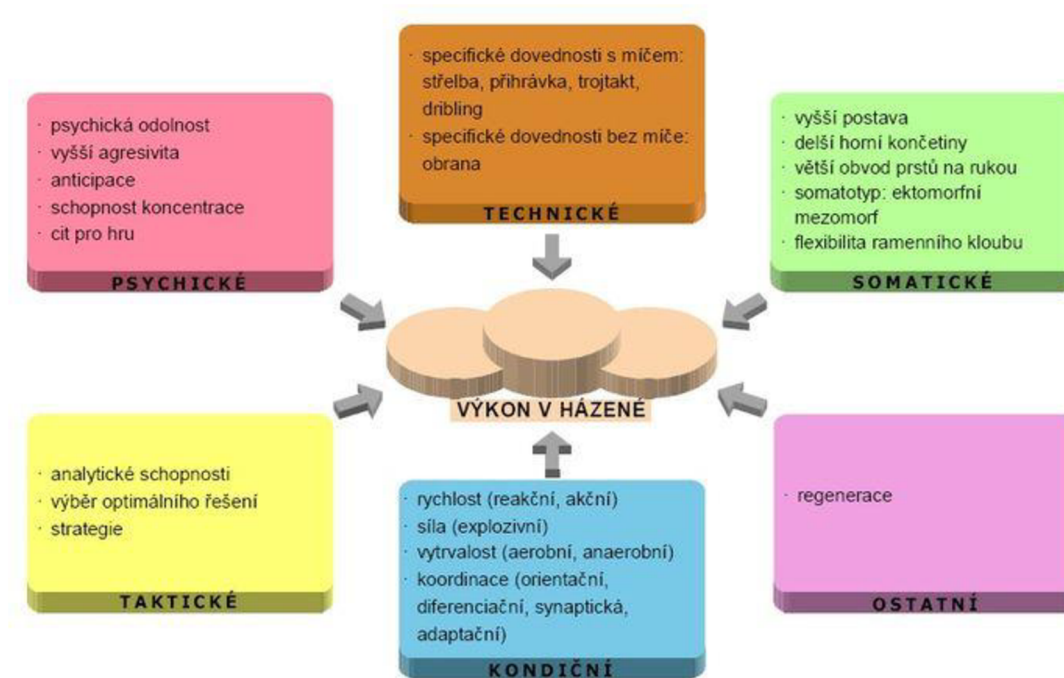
· specifické dovednosti s míčem: střelba, přihrávka, trojtakt, dribling
· specifické dovednosti bez míče: obrana

TECHNICKÉ

· psychická odolnost
· vyšší agresivita
· anticipace
· schopnost koncentrace
· cit pro hru

PSYCHICKÉ

· vyšší postava
· delší horní končetiny
· větší obvod prstů na rukou
· somatotyp: ektomorfní mezomorf
· flexibilita ramenního kloubu

SOMATICKÉ

VÝKON V HÁZENÉ

· analytické schopnosti
· výběr optimálního řešení
· strategie

TAKTICKÉ

· rychlost (reakční, akční)
· síla (explozivní)
· vytrvalost (aerobní, anaerobní)
· koordinace (orientační, diferenciační, synaptická, adaptační)

KONDIČNÍ

· regenerace

OSTATNÍ